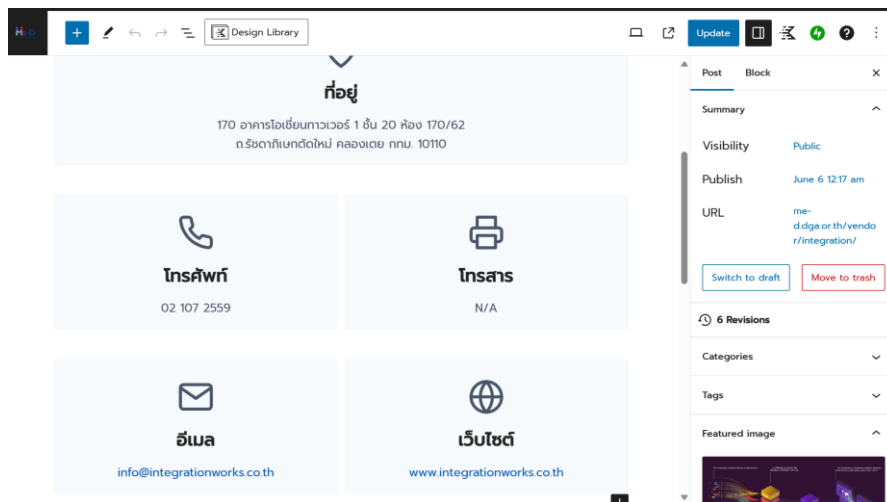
Design Library

Update

ที่อยู่

170 อาคารโอเชี่ยนทาวเวอร์ 1 ชั้น 20 ห้อง 170/62 ถ.รัชดาภิเษกตัดใหม่ คลองเตย กทม. 10110

โทรศัพท์

02 107 2559

โทรสาร

N/A

อีเมล

info@integrationworks.co.th

เว็บไซต์

www.integrationworks.co.th

Post Block

Summary

Visibility Public

Publish June 6 12:17 am

URL me-d.dga.or.th/vendor/integration/

Switch to draft

Move to trash

6 Revisions

Categories

Tags

Featured image